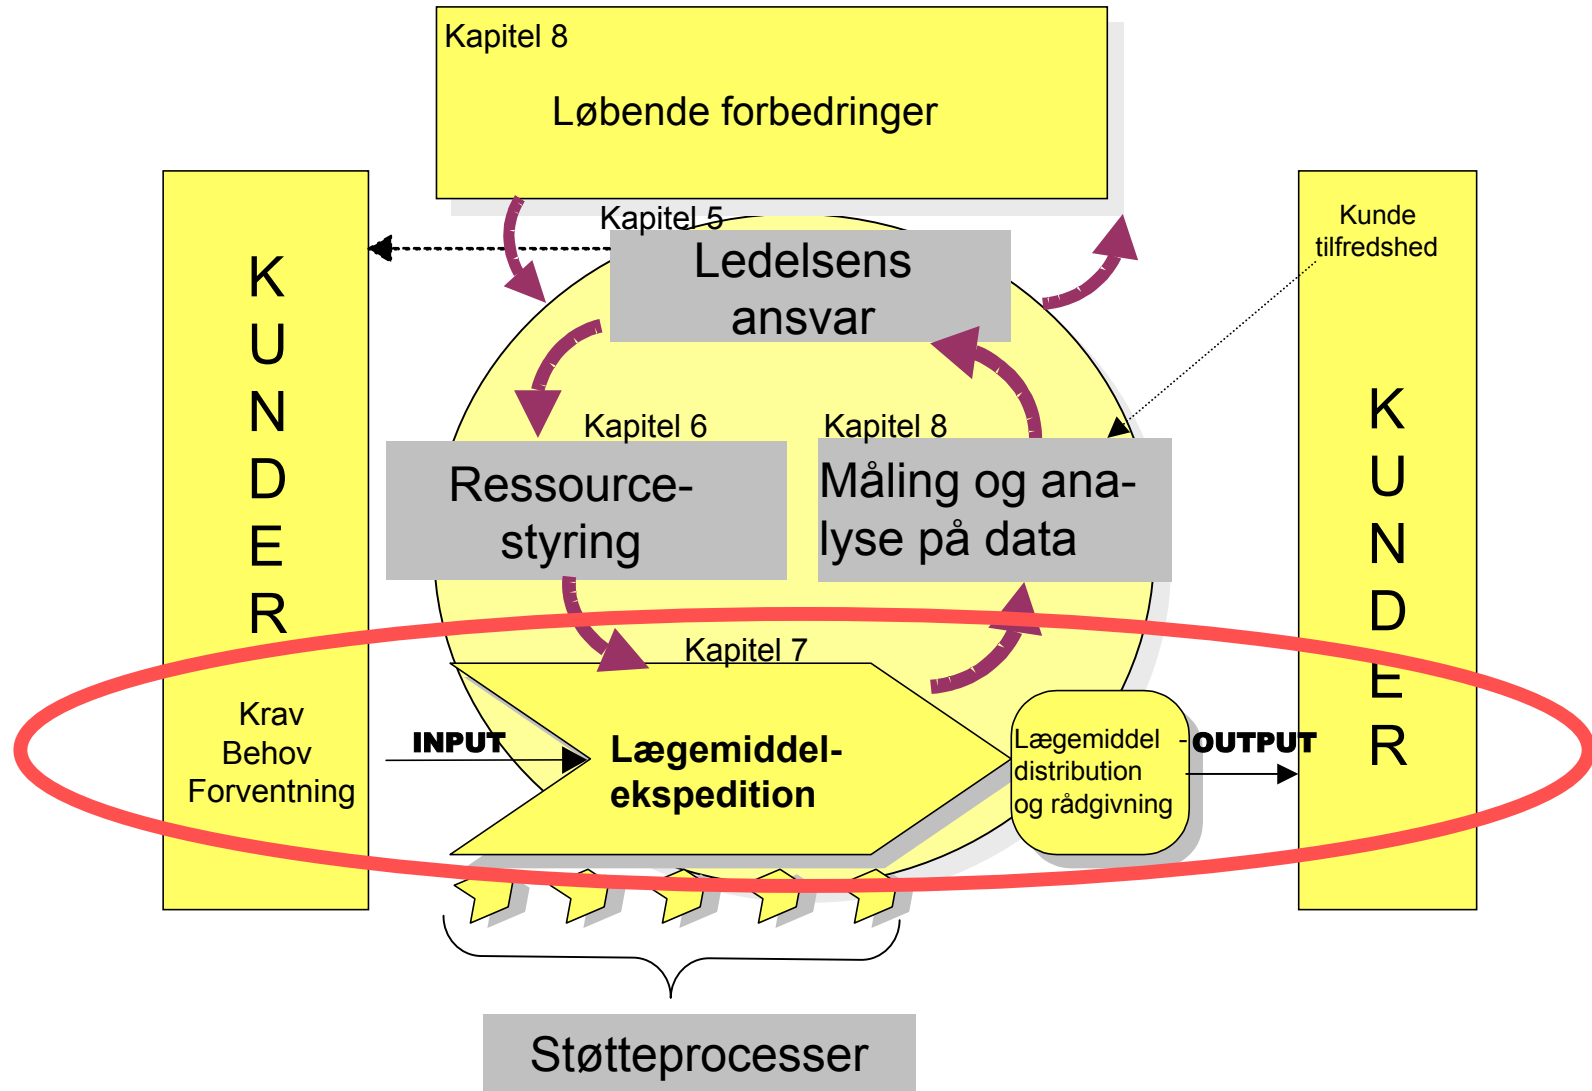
Kapitel 8

Løbende forbedringer

K
U
N
D
E
R

Krav
Behov
Forventning

Kapitel 5

Ledelsens ansvar

Kunde tilfredshed

K
U
N
D
E
R

Kapitel 6

Ressource-styring

Kapitel 8

Måling og analyse på data

Kapitel 7

INPUT

Lægemiddel-ekspedition

Lægemiddel distribution og rådgivning

OUTPUT

Støtteprocesser